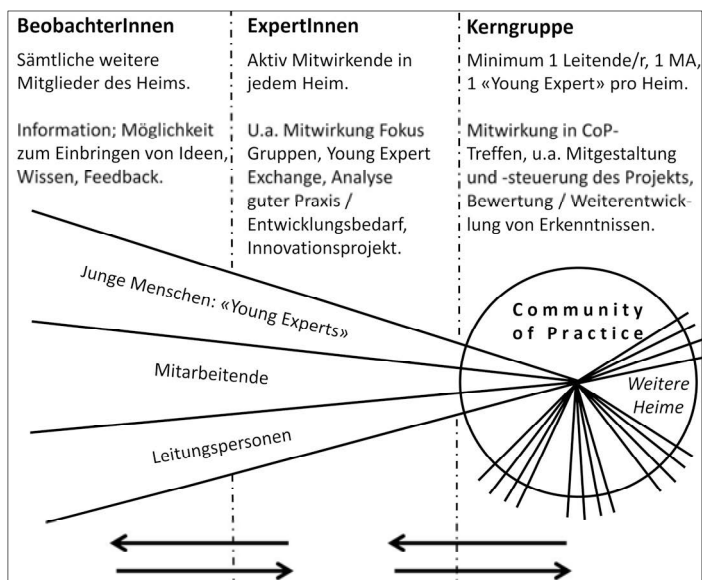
BeobachterInnen

Sämtliche weitere Mitglieder des Heims.

Information; Möglichkeit zum Einbringen von Ideen, Wissen, Feedback.

ExpertInnen

Aktiv Mitwirkende in jedem Heim.

U.a. Mitwirkung Fokus Gruppen, Young Expert Exchange, Analyse guter Praxis / Entwicklungsbedarf, Innovationsprojekt.

Kerngruppe

Minimum 1 Leitende/r, 1 MA, 1 «Young Expert» pro Heim.

Mitwirkung in CoP-Treffen, u.a. Mitgestaltung und -steuerung des Projekts, Bewertung / Weiterentwicklung von Erkenntnissen.

Junge Menschen: «Young Experts»

Mitarbeitende

Leitungspersonen

Community of Practice

Weitere Heime